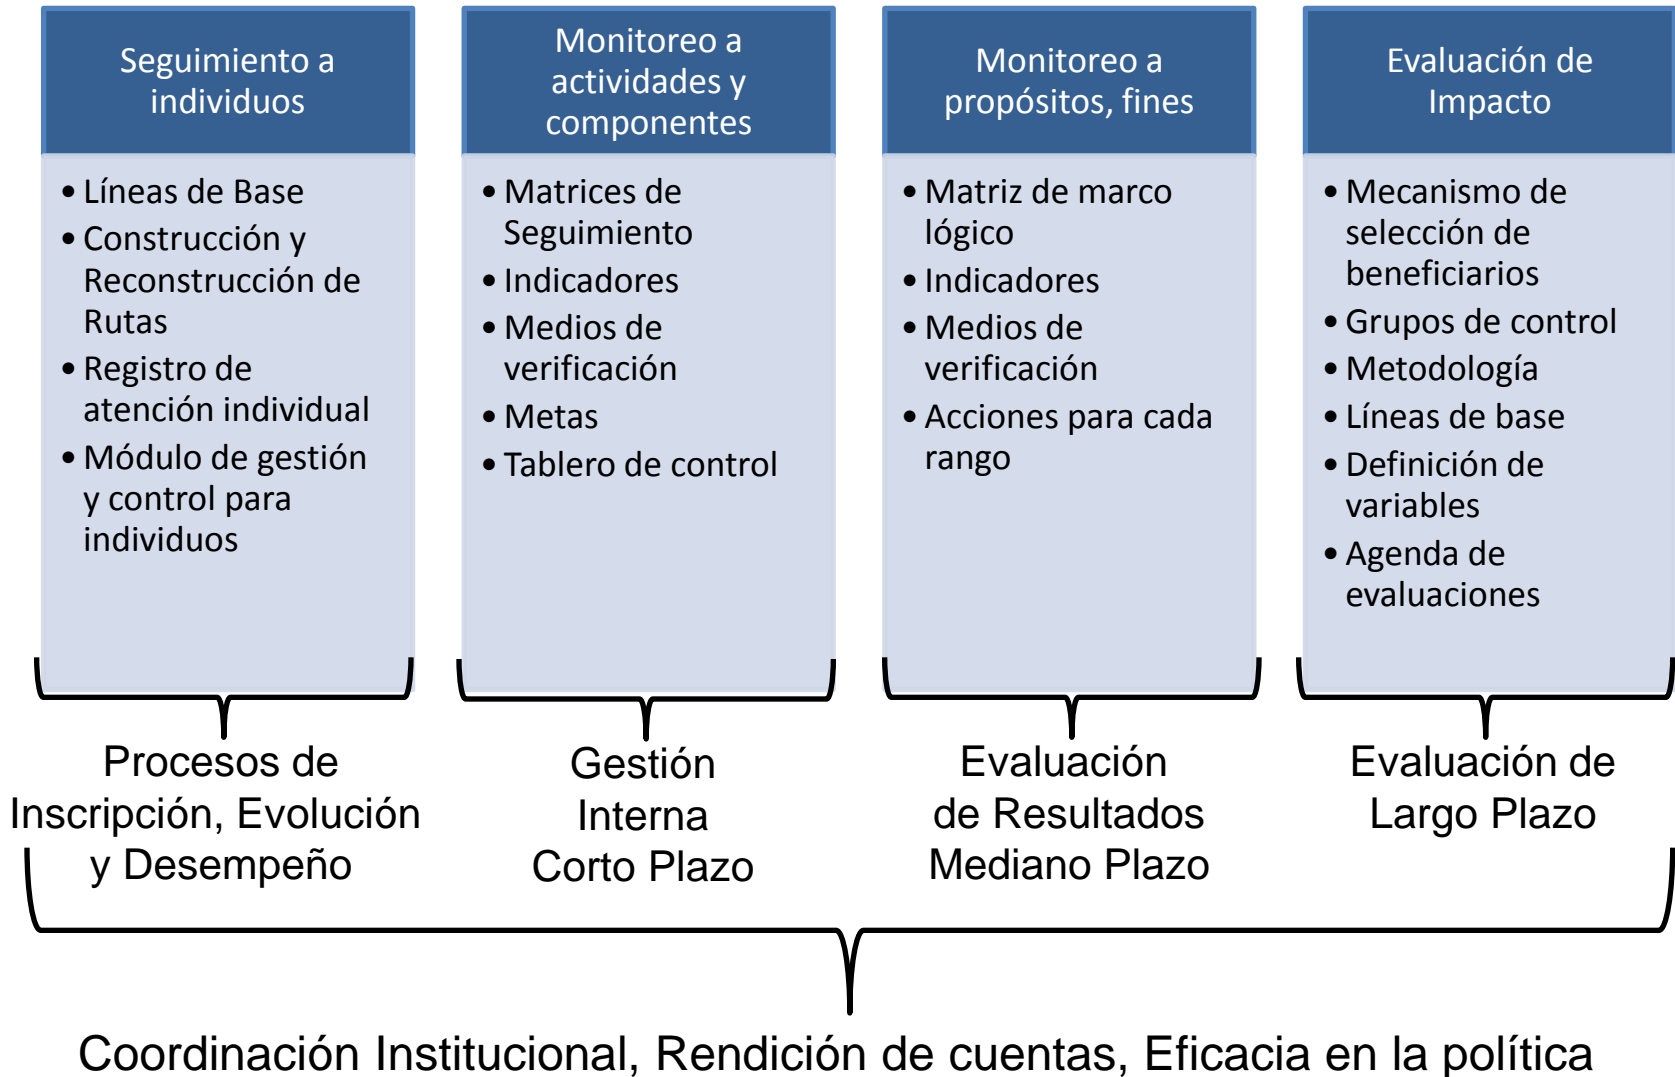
Seguimiento a individuos

- Líneas de Base
- Construcción y Reconstrucción de Rutas
- Registro de atención individual
- Módulo de gestión y control para individuos

Procesos de Inscripción, Evolución y Desempeño

Monitoreo a actividades y componentes

- Matrices de Seguimiento
- Indicadores
- Medios de verificación
- Metas
- Tablero de control

Gestión Interna Corto Plazo

Monitoreo a propósitos, fines

- Matriz de marco lógico
- Indicadores
- Medios de verificación
- Acciones para cada rango

Evaluación de Resultados Mediano Plazo

Evaluación de Impacto

- Mecanismo de selección de beneficiarios
- Grupos de control
- Metodología
- Líneas de base
- Definición de variables
- Agenda de evaluaciones

Evaluación de Largo Plazo

Coordinación Institucional, Rendición de cuentas, Eficacia en la política